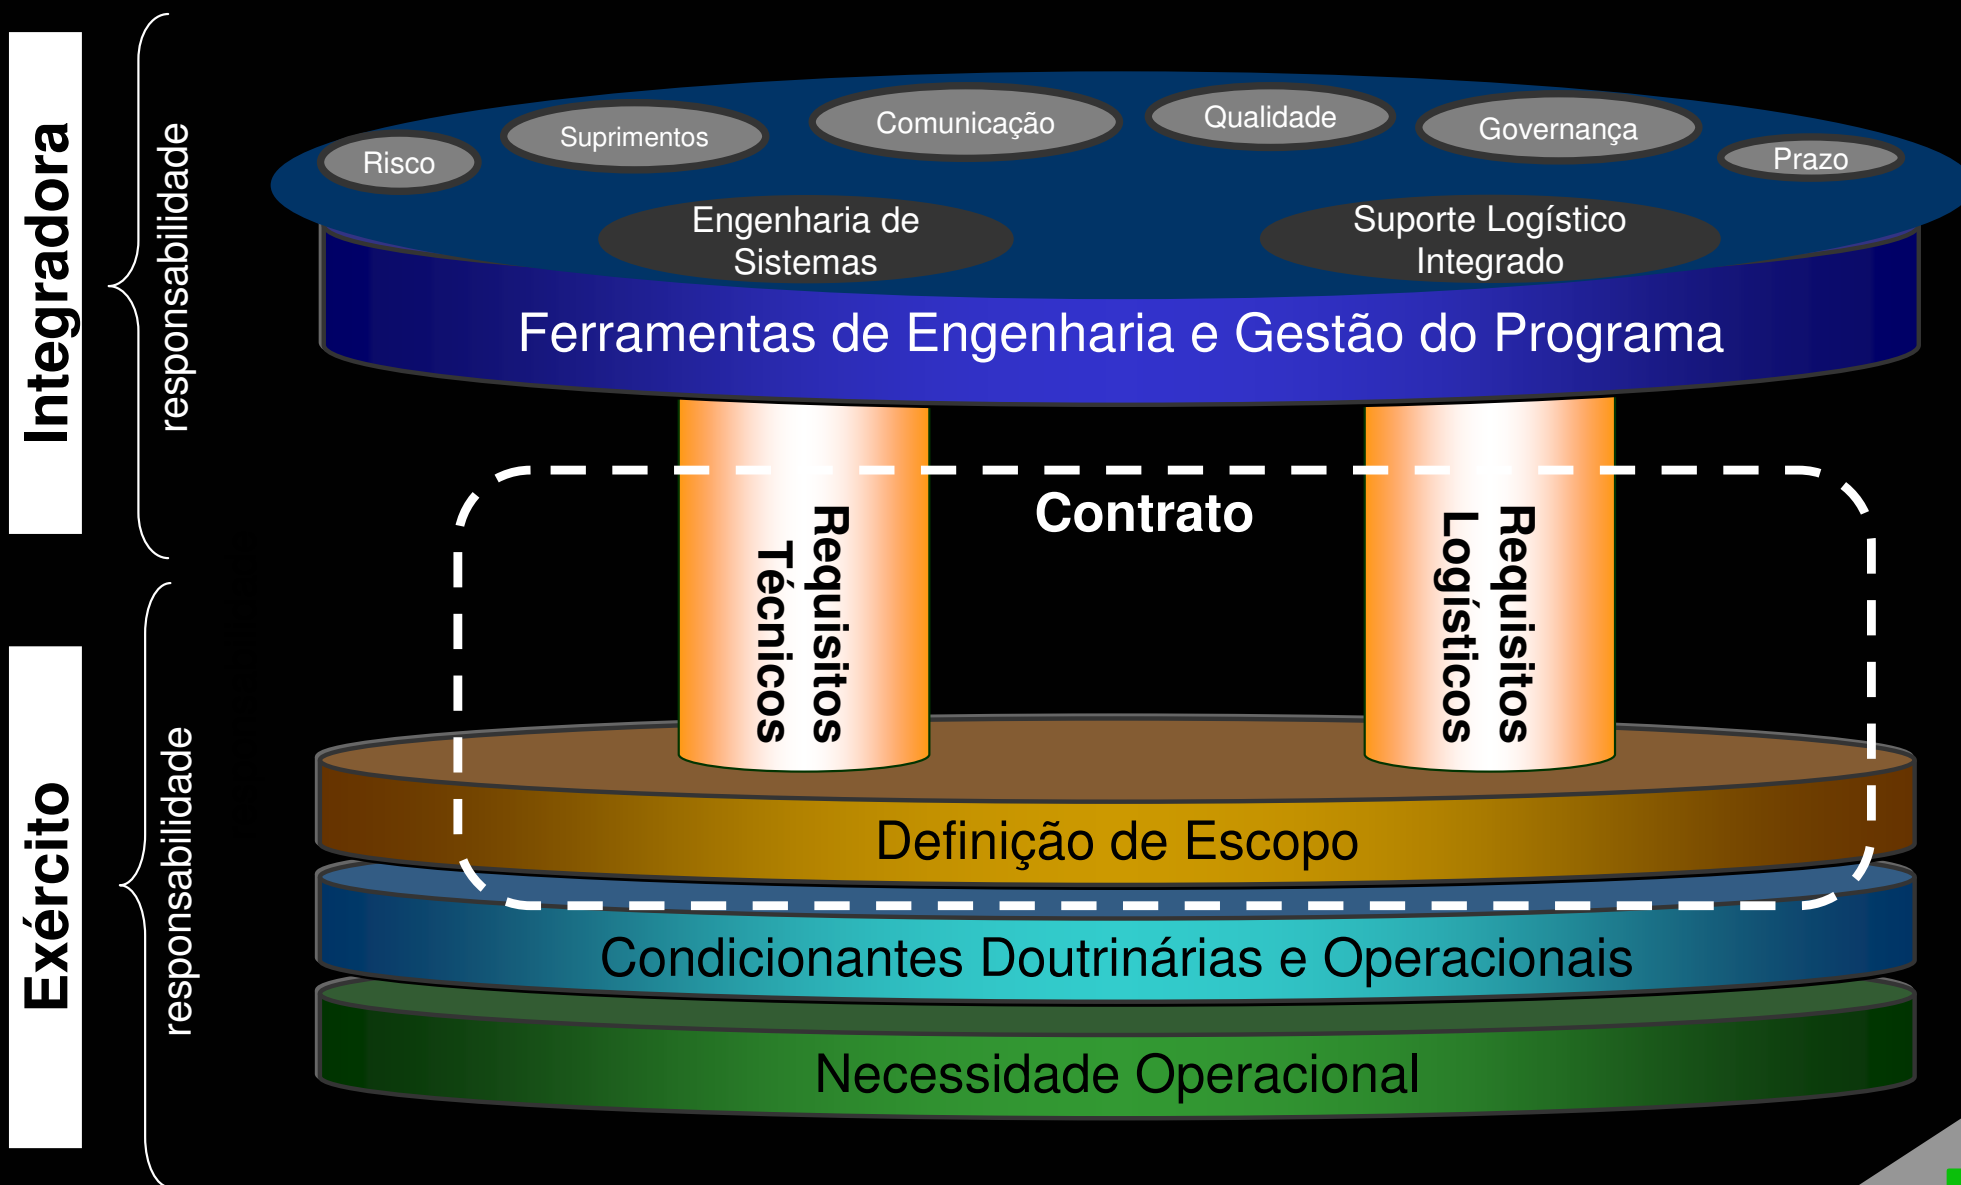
Integradora

responsabilidade

Risco

Suprimentos

Comunicação

Qualidade

Governança

Prazo

Engenharia de Sistemas

Suporte Logístico Integrado

Ferramentas de Engenharia e Gestão do Programa

Requisitos Técnicos

Contrato

Requisitos Logísticos

Exército

responsabilidade

Definição de Escopo

Condicionantes Doutrinárias e Operacionais

Necessidade Operacional